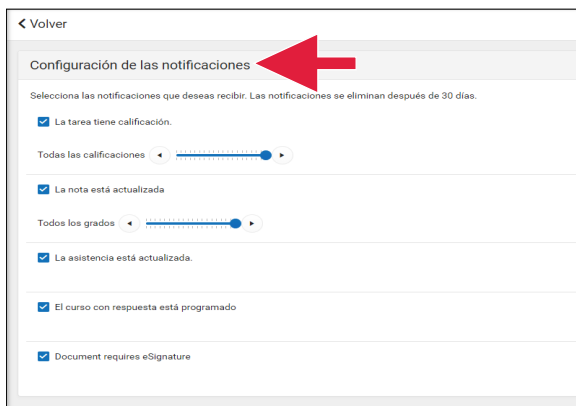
Volver

Configuración de las notificaciones

Selecciona las notificaciones que deseas recibir. Las notificaciones se eliminan después de 30 días.

La tarea tiene calificación.

Todas las calificaciones

La nota está actualizada

Todos los grados

La asistencia está actualizada.

El curso con respuesta está programado

Document requires eSignature